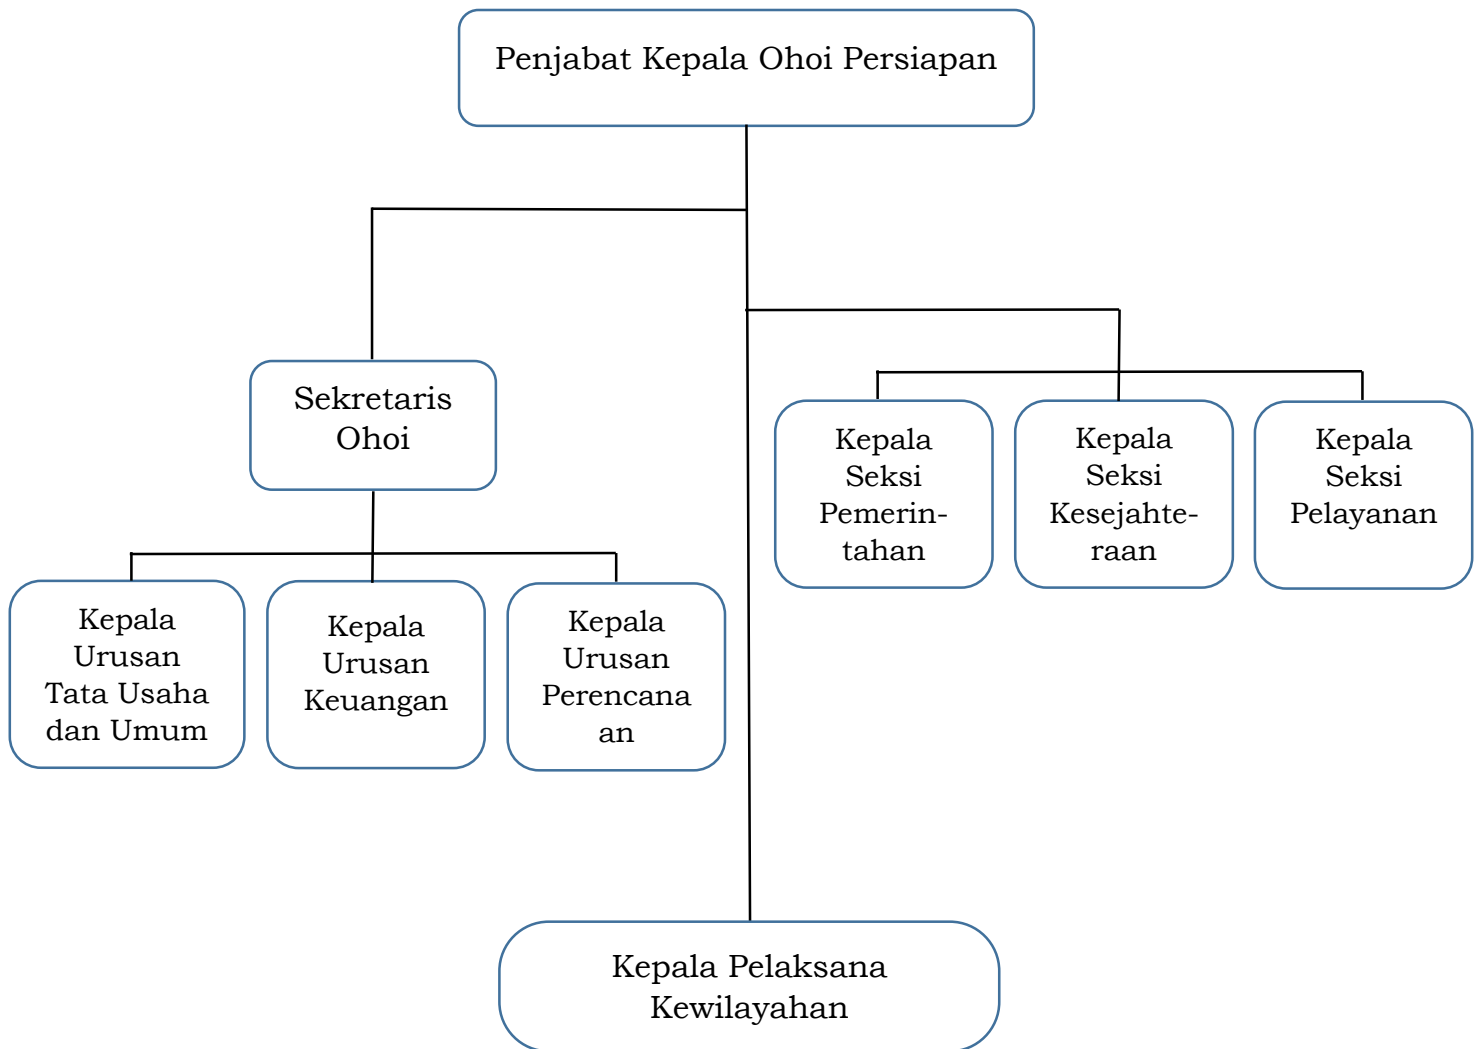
Penjabat Kepala Ohoi Persiapan

Sekretaris Ohoi

Kepala Seksi Pemerintahan

Kepala Seksi Kesejahteraan

Kepala Seksi Pelayanan

Kepala Urusan Tata Usaha dan Umum

Kepala Urusan Keuangan

Kepala Urusan Perencana an

Kepala Pelaksana Kewilayahan